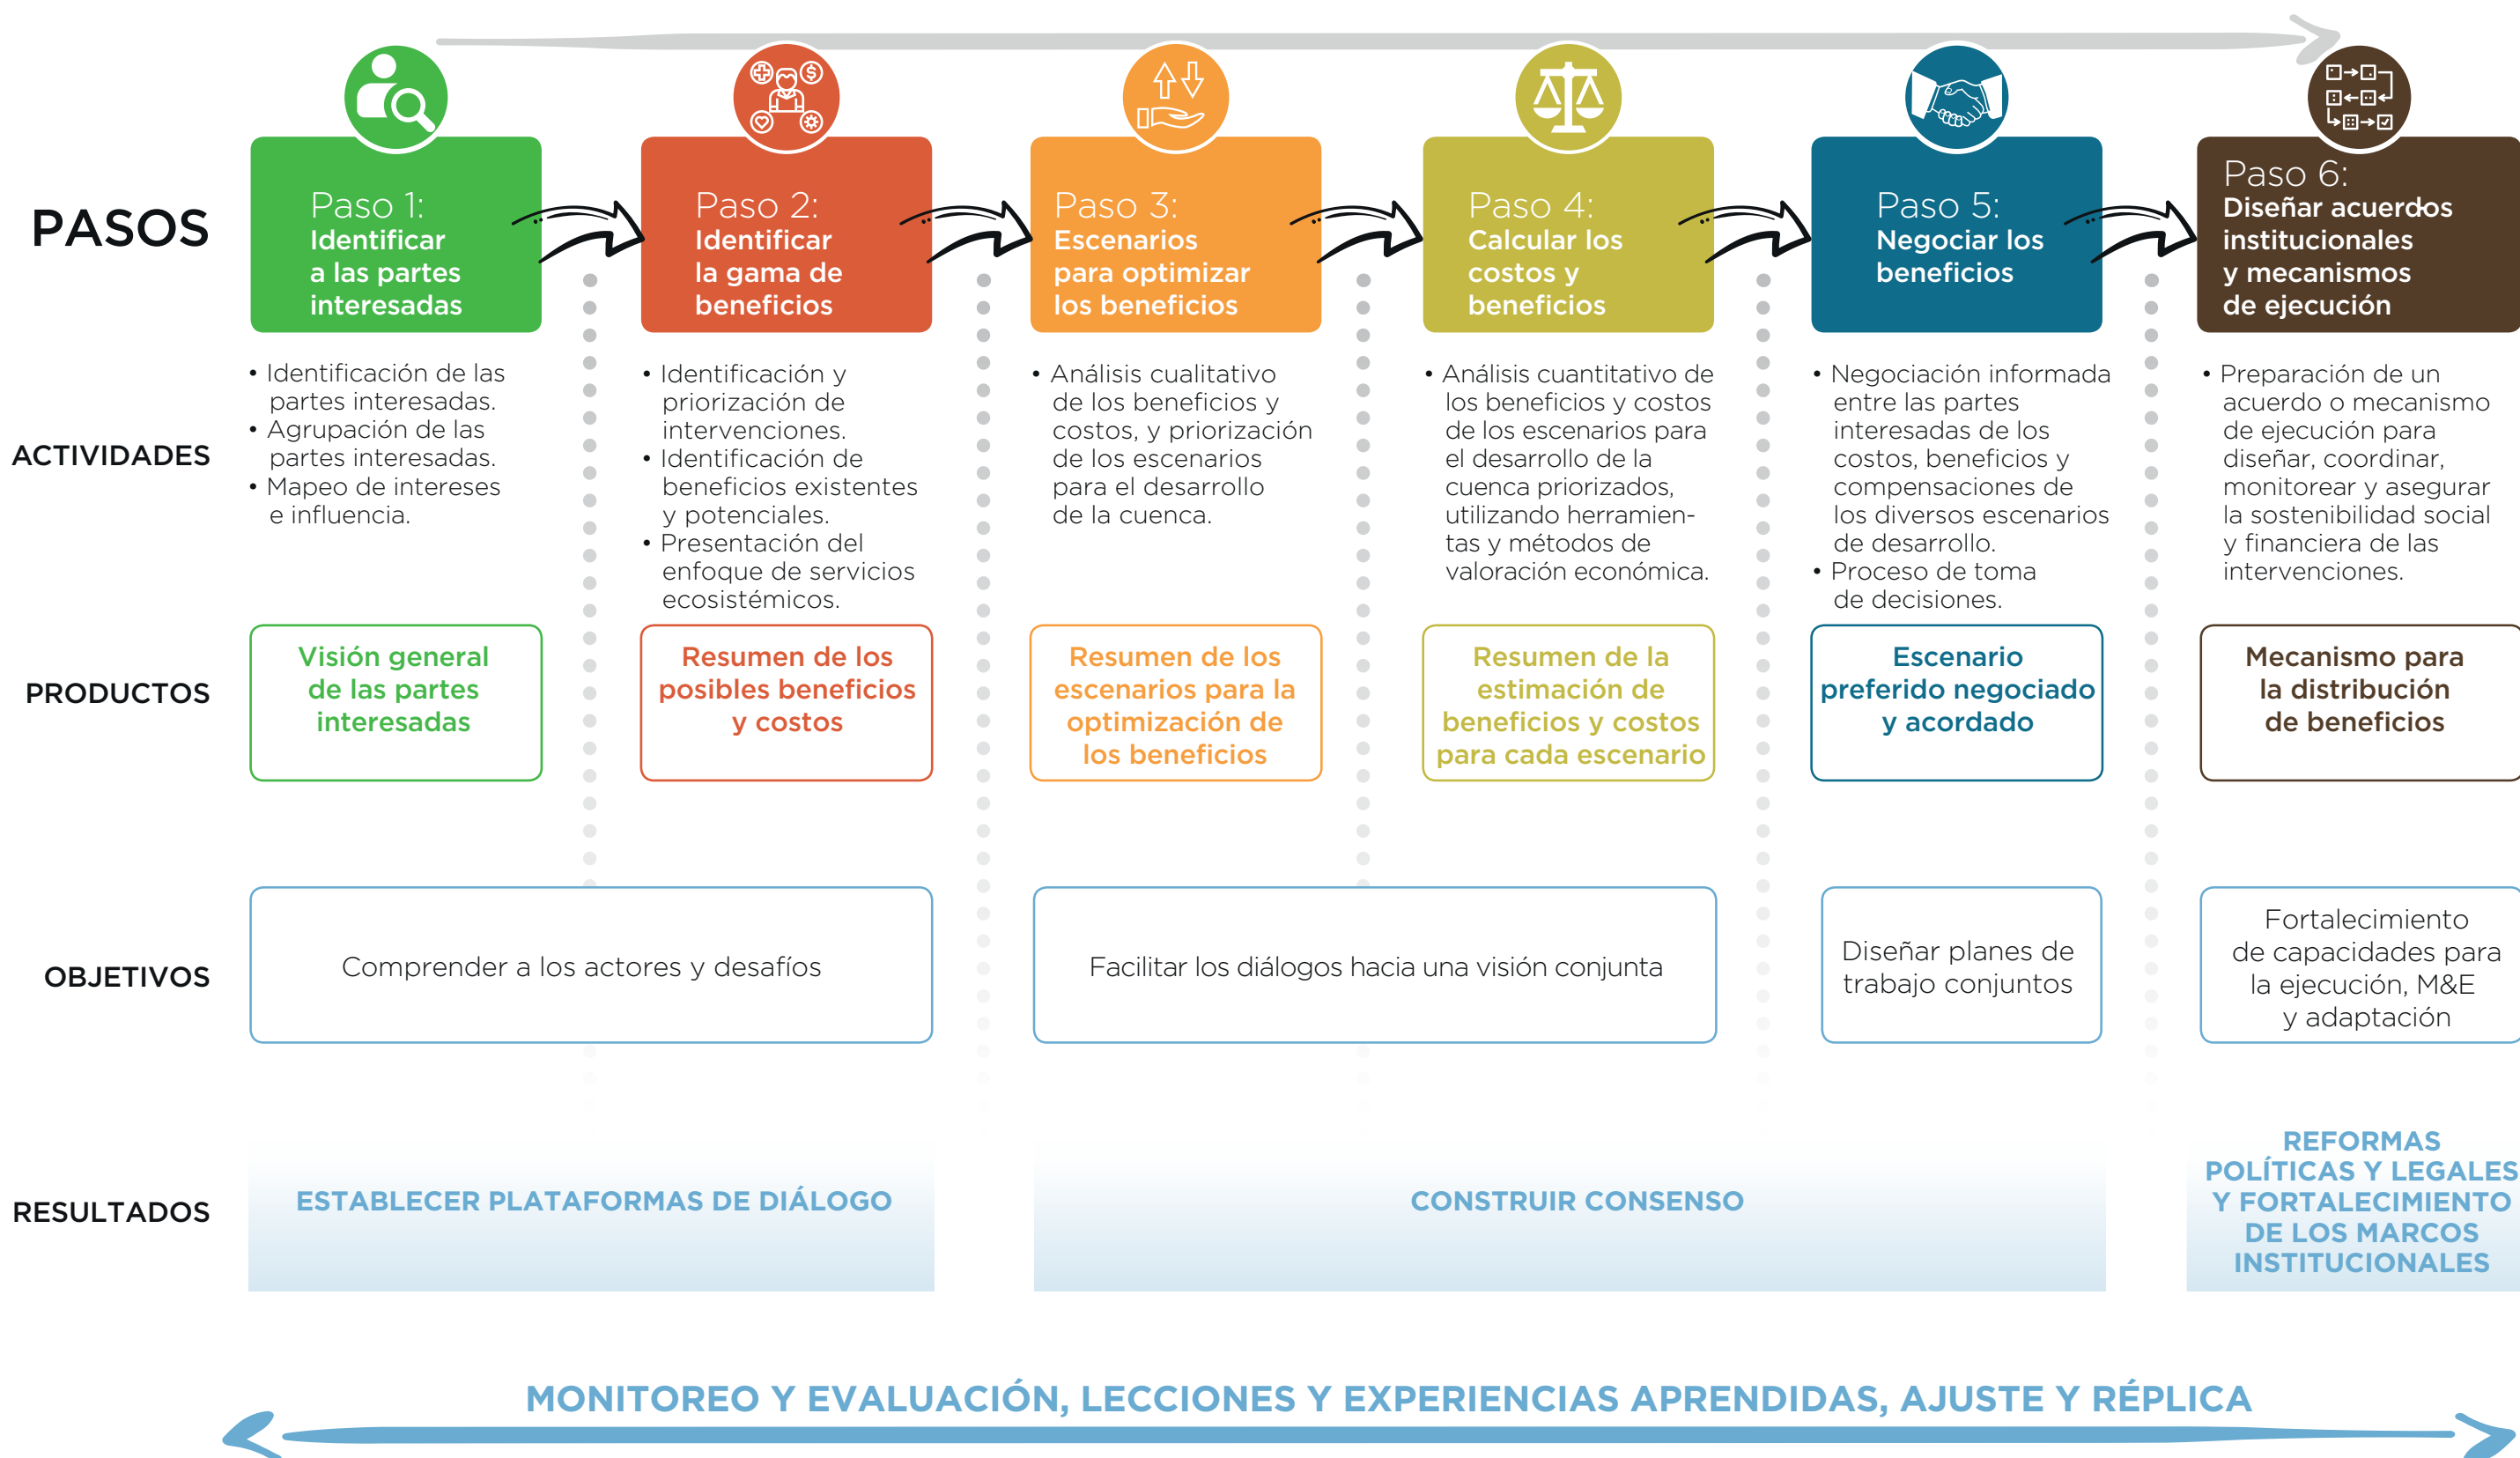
PASOS

Paso 1:
Identificar a las partes interesadas

Paso 2:
Identificar la gama de beneficios

Paso 3:
Escenarios para optimizar los beneficios

Paso 4:
Calcular los costos y beneficios

Paso 5:
Negociar los beneficios

Paso 6:
Diseñar acuerdos institucionales y mecanismos de ejecución

ACTIVIDADES

• Identificación de las partes interesadas.
• Agrupación de las partes interesadas.
• Mapeo de intereses e influencia.

• Identificación y priorización de intervenciones.
• Identificación de beneficios existentes y potenciales.
• Presentación del enfoque de servicios ecosistémicos.

• Análisis cualitativo de los beneficios y costos, y priorización de los escenarios para el desarrollo de la cuenca.

• Análisis cuantitativo de los beneficios y costos de los escenarios para el desarrollo de la cuenca priorizados, utilizando herramientas y métodos de valoración económica.

• Negociación informada entre las partes interesadas de los costos, beneficios y compensaciones de los diversos escenarios de desarrollo.
• Proceso de toma de decisiones.

• Preparación de un acuerdo o mecanismo de ejecución para diseñar, coordinar, monitorear y asegurar la sostenibilidad social y financiera de las intervenciones.

PRODUCTOS

Visión general de las partes interesadas

Resumen de los posibles beneficios y costos

Resumen de los escenarios para la optimización de los beneficios

Resumen de la estimación de beneficios y costos para cada escenario

Escenario preferido negociado y acordado

Mecanismo para la distribución de beneficios

OBJETIVOS

Comprender a los actores y desafíos

Facilitar los diálogos hacia una visión conjunta

Diseñar planes de trabajo conjuntos

Fortalecimiento de capacidades para la ejecución, M&E y adaptación

RESULTADOS

ESTABLECER PLATAFORMAS DE DIÁLOGO

CONSTRUIR CONSENSO

REFORMAS POLÍTICAS Y LEGALES Y FORTALECIMIENTO DE LOS MARCOS INSTITUCIONALES

MONITOREO Y EVALUACIÓN, LECCIONES Y EXPERIENCIAS APRENDIDAS, AJUSTE Y RÉPLICA